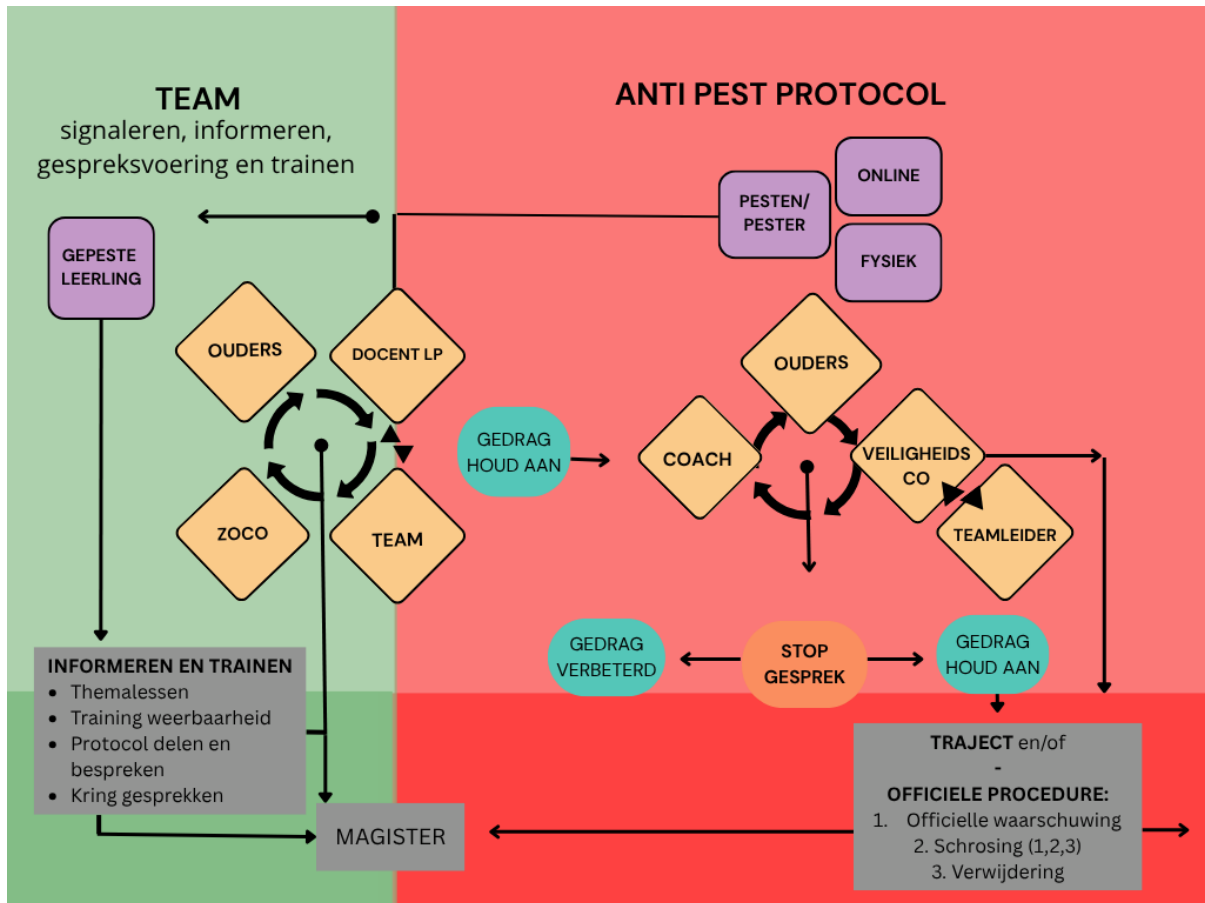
TEAM
signaleren, informeren, gespreksvoering en trainen

ANTI PEST PROTOCOL

PESTEN/ PESTER

ONLINE

FYSIEK

GEPESTE LEERLING

OUDERS

DOCENT LP

ZOCO

TEAM

GEDRAG HOUD AAN

OUDERS

COACH

VEILIGHEIDS CO

TEAMLEIDER

GEDRAG VERBETERD

STOP GESPREK

GEDRAG HOUD AAN

INFORMEREN EN TRAINEN
- Themalessen
- Training weerbaarheid
- Protocol delen en bespreken
- Kring gesprekken

MAGISTER

TRAJECT en/of
-
OFFICIELE PROCEDURE:
1. Officielle waarschuwing
2. Schrosing (1,2,3)
3. Verwijdering